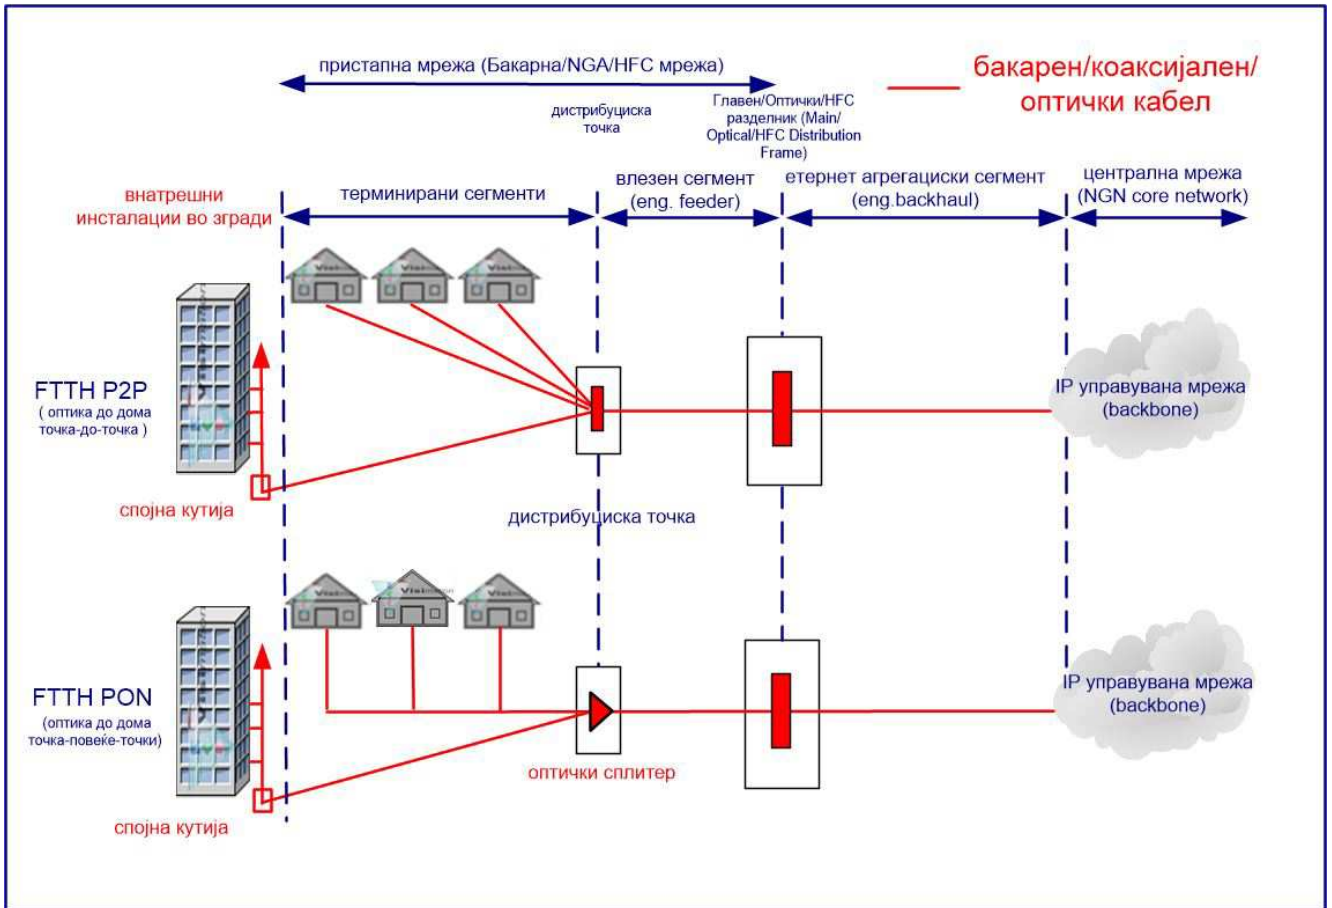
пристапна мрежа (Бакарна/NGA/HFC мрежа)

бакарен/коаксијален/ оптички кабел

дистрибуциска точка

Главен/Оптички/HFC разделник (Main/ Optical/HFC Distribution Frame)

внатрешни инсталации во згради

терминирани сегменти

влезен сегмент (eng. feeder)

етернет агрегациски сегмент (eng.backhaul)

централна мрежа (NGN core network)

FTTH P2P
( оптика до дома точка-до-точка )

IP управувана мрежа (backbone)

спојна кутија

дистрибуциска точка

FTTH PON
(оптика до дома точка-повеќе-точки)

IP управувана мрежа (backbone)

оптички сплитер

спојна кутија